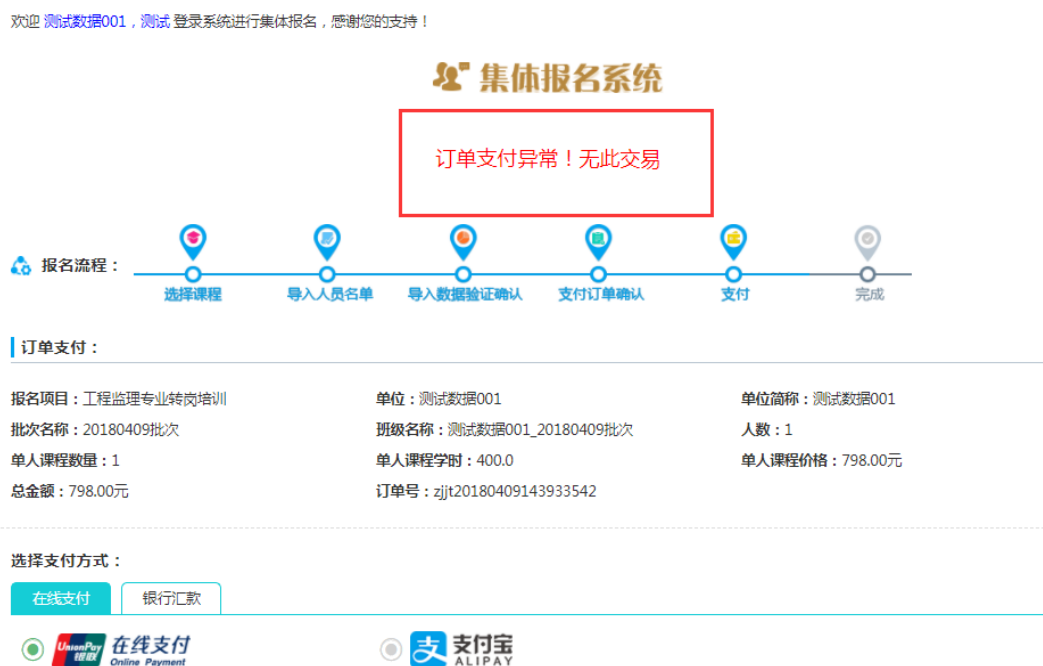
欢迎 测试数据001，测试 登录系统进行集体报名，感谢您的支持！

集体报名系统

订单支付异常！无此交易

报名流程：

选择课程
导入人员名单
导入数据验证确认
支付订单确认
支付
完成

订单支付：

报名项目：工程监理专业转岗培训
单位：测试数据001
单位简称：测试数据001
批次名称：20180409批次
班级名称：测试数据001_20180409批次
人数：1
单人课程数量：1
单人课程学时：400.0
单人课程价格：798.00元
总金额：798.00元
订单号：zjjt20180409143933542

选择支付方式：

在线支付
银行汇款

UnionPay 银联 在线支付 Online Payment

支付宝 ALIPAY